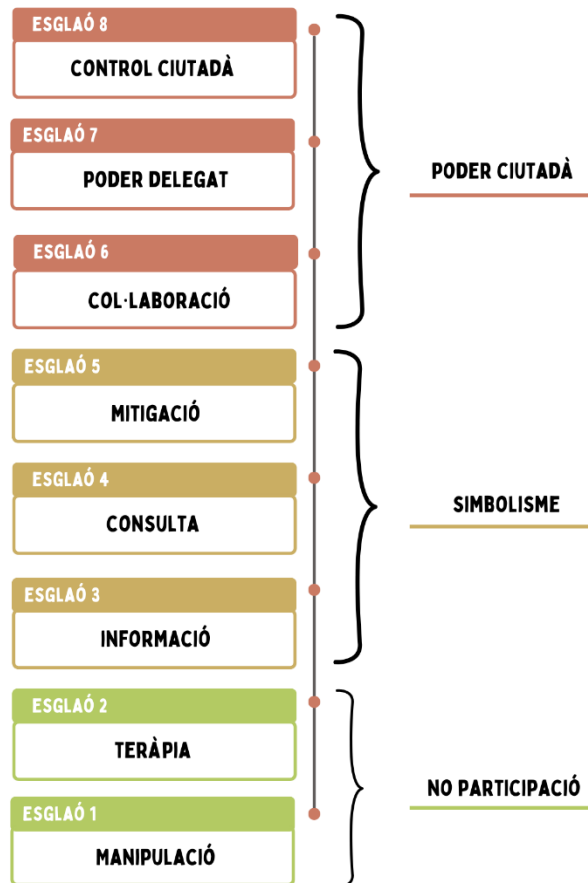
ESGLAÓ 8
CONTROL CIUTADÀ

ESGLAÓ 7
PODER DELEGAT

ESGLAÓ 6
COL·LABORACIÓ

PODER CIUTADÀ

ESGLAÓ 5
MITIGACIÓ

ESGLAÓ 4
CONSULTA

ESGLAÓ 3
INFORMACIÓ

SIMBOLISME

ESGLAÓ 2
TERÀPIA

ESGLAÓ 1
MANIPULACIÓ

NO PARTICIPACIÓ